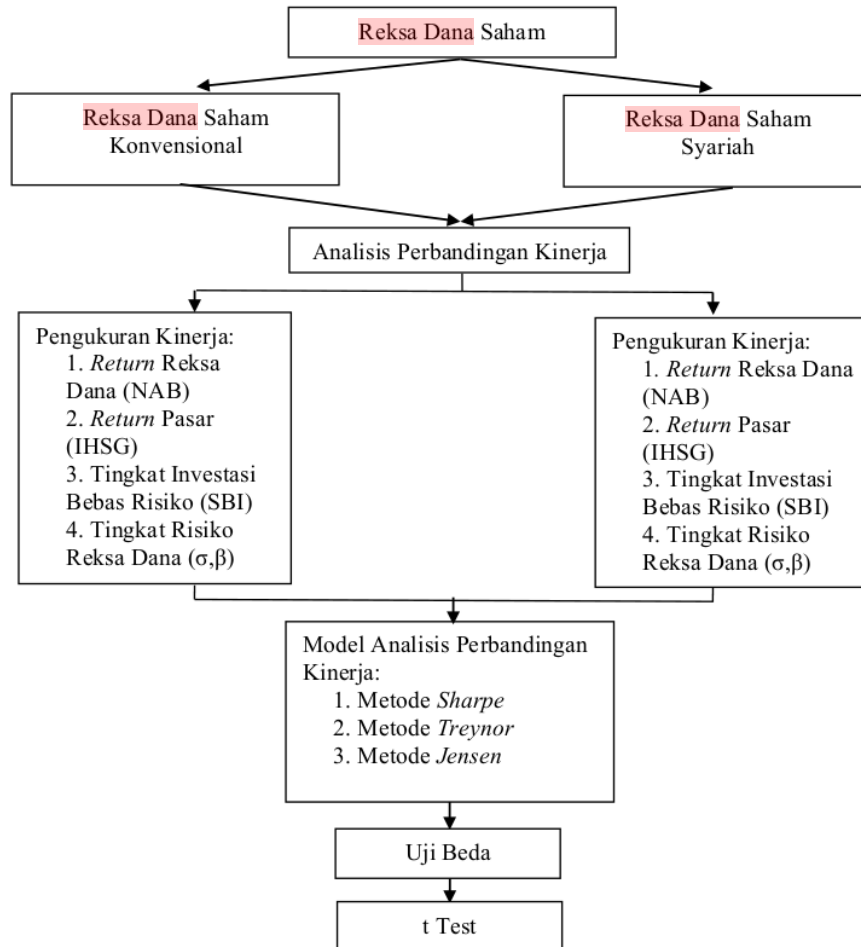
Reksa Dana Saham

Reksa Dana Saham Konvensional

Reksa Dana Saham Syariah

Analisis Perbandingan Kinerja

Pengukuran Kinerja:
1. Return Reksa Dana (NAB)
2. Return Pasar (IHSG)
3. Tingkat Investasi Bebas Risiko (SBI)
4. Tingkat Risiko Reksa Dana ($\sigma$,$\beta$)

Pengukuran Kinerja:
1. Return Reksa Dana (NAB)
2. Return Pasar (IHSG)
3. Tingkat Investasi Bebas Risiko (SBI)
4. Tingkat Risiko Reksa Dana ($\sigma$,$\beta$)

Model Analisis Perbandingan Kinerja:
1. Metode Sharpe
2. Metode Treynor
3. Metode Jensen

Uji Beda

t Test